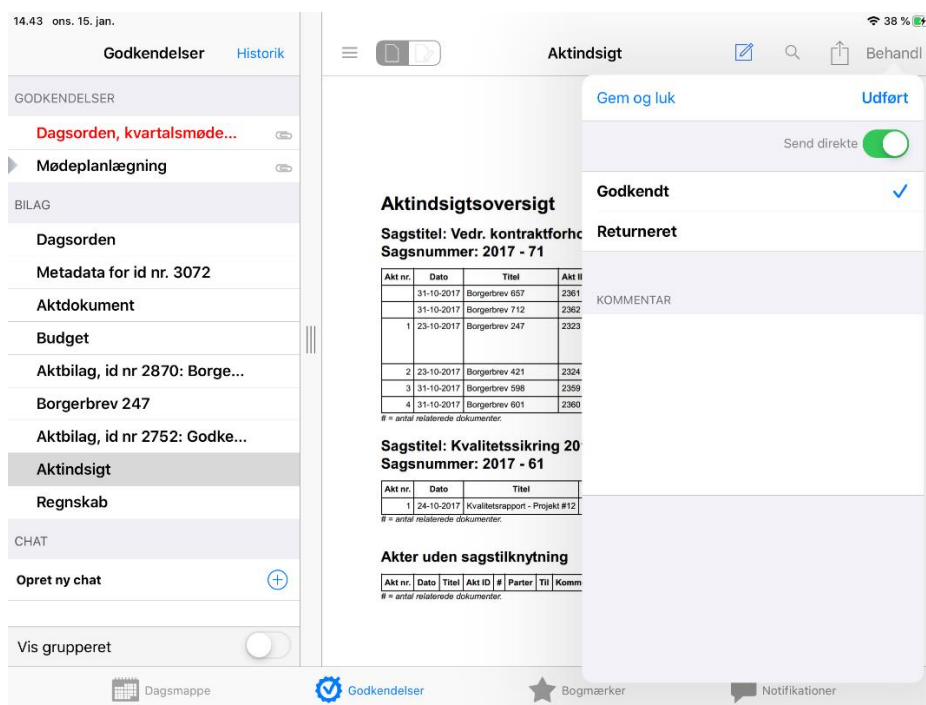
14.43 ons. 15. jan.

38 %

Godkendelser Historik

GODKENDELSER

Dagsorden, kvartalsmøde...

Mødeplanlægning

BILAG

Dagsorden

Metadata for id nr. 3072

Aktdokument

Budget

Aktbilag, id nr 2870: Borge...

Borgerbrev 247

Aktbilag, id nr 2752: Godke...

Aktindsigt

Regnskab

CHAT

Opret ny chat

Vis grupperet

Aktindsigt

Behandl

Aktindsigtsoversigt

Sagstitel: Vedr. kontraktforhc

Sagsnummer: 2017 - 71

| Akt nr. | Dato | Titel | Akt II |
|---|---|---|---|
| | 31-10-2017 | Borgerbrev 657 | 2361 |
| | 31-10-2017 | Borgerbrev 712 | 2362 |
| 1 | 23-10-2017 | Borgerbrev 247 | 2323 |
| 2 | 23-10-2017 | Borgerbrev 421 | 2324 |
| 3 | 31-10-2017 | Borgerbrev 598 | 2359 |
| 4 | 31-10-2017 | Borgerbrev 601 | 2360 |

# = antal relaterede dokumenter.

Sagstitel: Kvalitetssikring 20

Sagsnummer: 2017 - 61

| Akt nr. | Dato | Titel |
|---|---|---|
| 1 | 24-10-2017 | Kvalitetsrapport - Projekt #12 |

# = antal relaterede dokumenter.

Akter uden sagstilknytning

| Akt nr. | Dato | Titel | Akt ID | # | Parter | Til | Komm |
|---|---|---|---|---|---|---|---|

# = antal relaterede dokumenter.

Gem og luk

Udført

Send direkte

Godkendt

Returneret

KOMMENTAR

Dagsmappe

Godkendelser

Bogmærker

Notifikationer